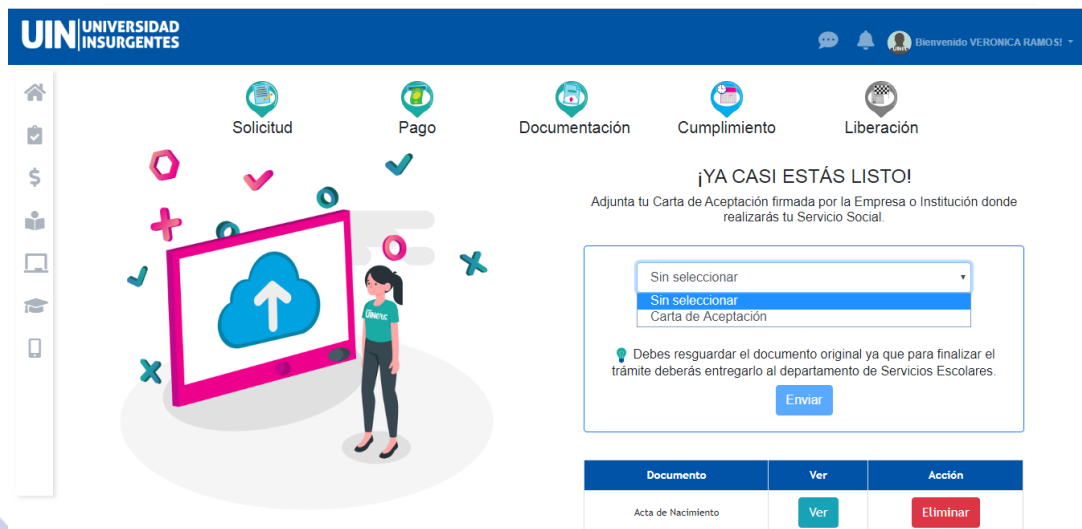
UIN UNIVERSIDAD INSURGENTES

Bienvenido VERONICA RAMOS!

Solicitud
Pago
Documentación
Cumplimiento
Liberación

UIN

¡YA CASI ESTÁS LISTO!

Adjunta tu Carta de Aceptación firmada por la Empresa o Institución donde realizarás tu Servicio Social.

Sin seleccionar
Sin seleccionar
Carta de Aceptación

Debes resguardar el documento original ya que para finalizar el trámite deberás entregarlo al departamento de Servicios Escolares.

Enviar

| Documento | Ver | Acción |
|---|---|---|
| Acta de Nacimiento | Ver | Eliminar |